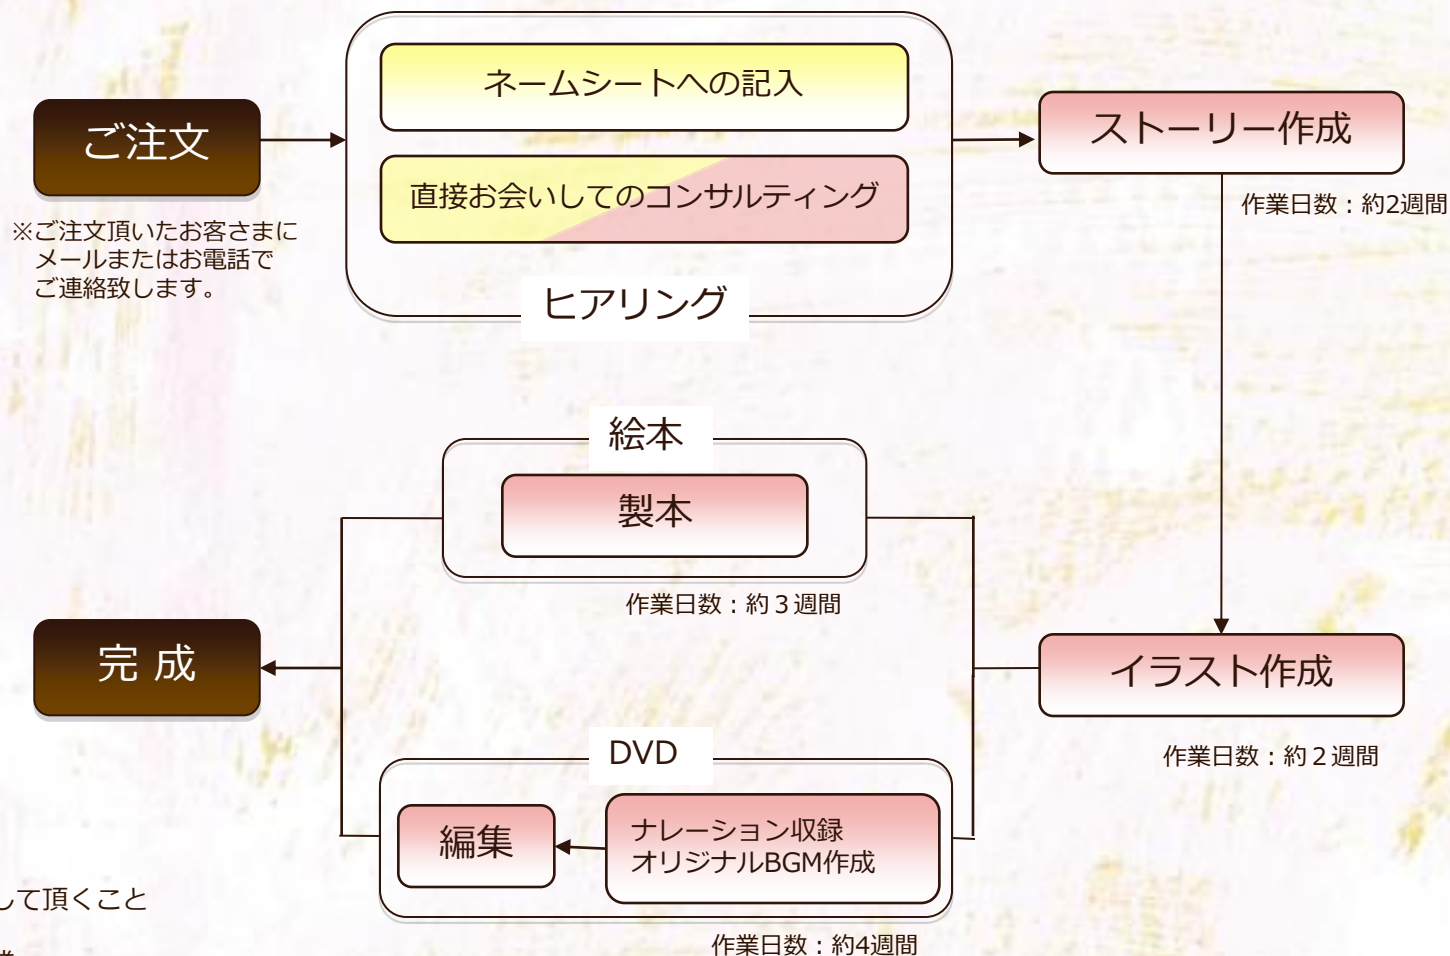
ご注文

※ご注文頂いたお客さまにメールまたはお電話でご連絡致します。

ネームシートへの記入

直接お会いしてのコンサルティング

ヒアリング

ストーリー作成

作業日数：約2週間

絵本

製本

作業日数：約３週間

完 成

イラスト作成

作業日数：約２週間

DVD

編集

ナレーション収録
オリジナルBGM作成

作業日数：約4週間

して頂くこと